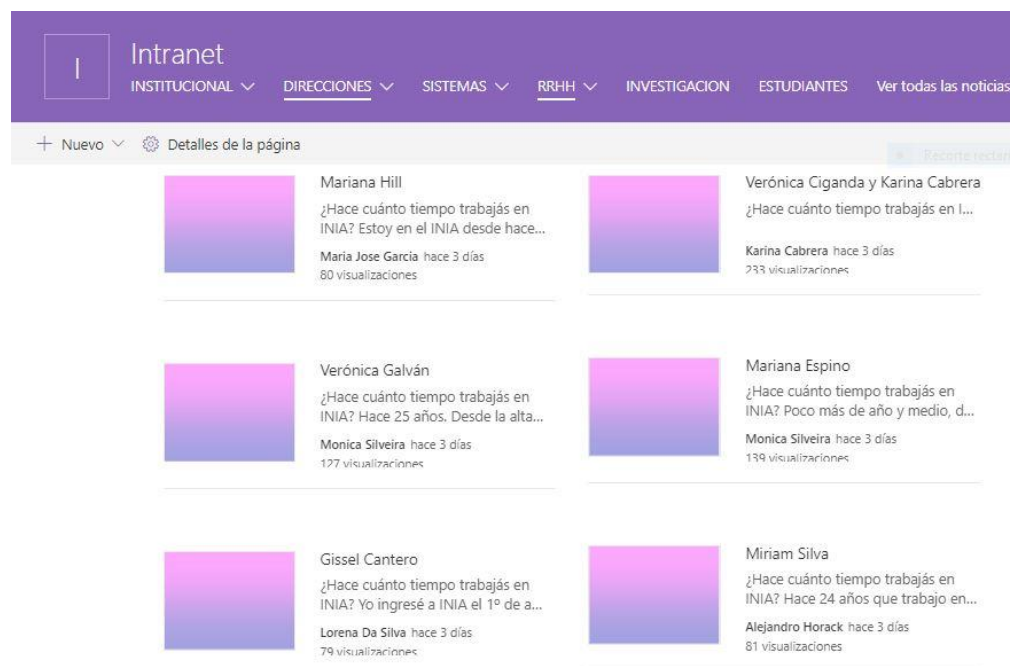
I

Intranet

INSTITUCIONAL ∨ DIRECCIONES ∨ SISTEMAS ∨ RRHH ∨ INVESTIGACION ESTUDIANTES Ver todas las noticias

+ Nuevo ∨ Detalles de la página

Recorte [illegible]

Mariana Hill
¿Hace cuánto tiempo trabajás en INIA? Estoy en el INIA desde hace...
Maria Jose Garcia hace 3 días
80 visualizaciones

Verónica Ciganda y Karina Cabrera
¿Hace cuánto tiempo trabajás en I...
Karina Cabrera hace 3 días
233 visualizaciones

Verónica Galván
¿Hace cuánto tiempo trabajás en INIA? Hace 25 años. Desde la alta...
Monica Silveira hace 3 días
127 visualizaciones

Mariana Espino
¿Hace cuánto tiempo trabajás en INIA? Poco más de año y medio, d...
Monica Silveira hace 3 días
139 visualizaciones

Gissel Cantero
¿Hace cuánto tiempo trabajás en INIA? Yo ingresé a INIA el 1º de a...
Lorena Da Silva hace 3 días
79 visualizaciones

Miriam Silva
¿Hace cuánto tiempo trabajás en INIA? Hace 24 años que trabajo en...
Alejandro Horack hace 3 días
81 visualizaciones